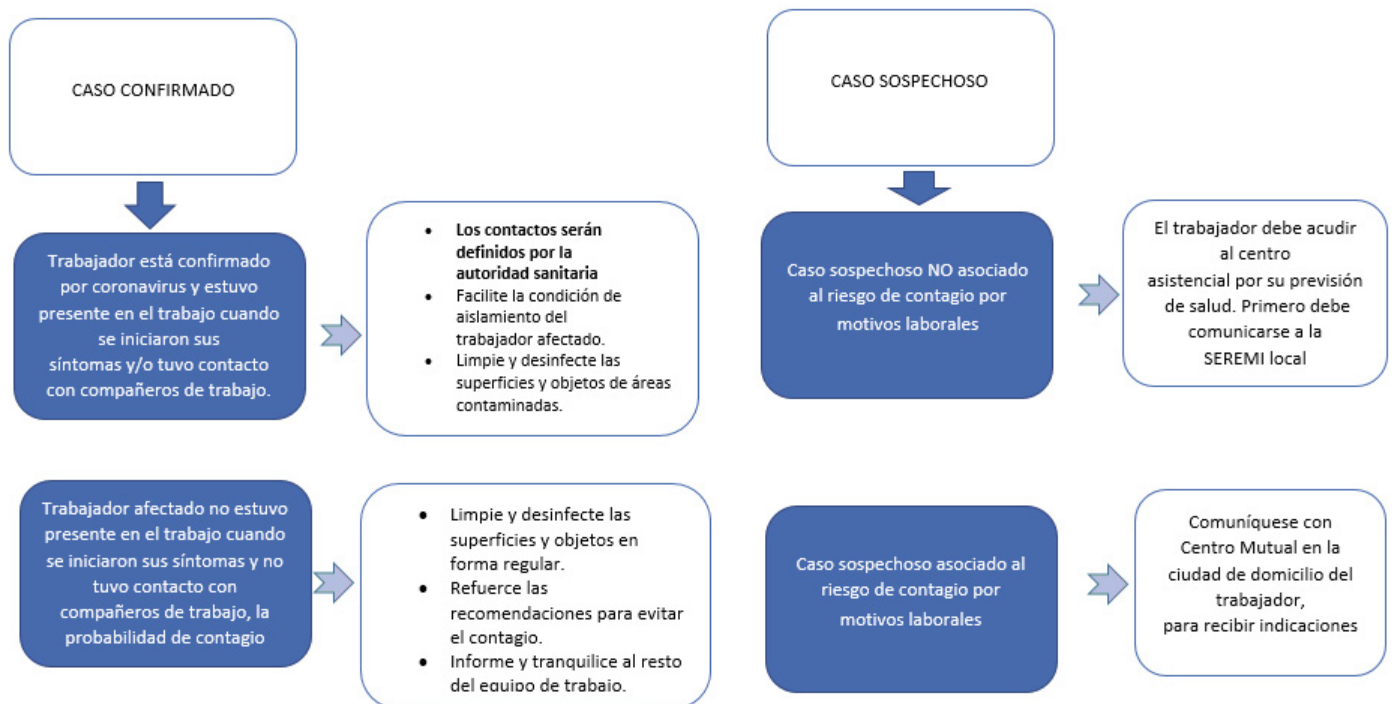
CASO CONFIRMADO

Trabajador está confirmado por coronavirus y estuvo presente en el trabajo cuando se iniciaron sus síntomas y/o tuvo contacto con compañeros de trabajo.

- **Los contactos serán definidos por la autoridad sanitaria**
- Facilite la condición de aislamiento del trabajador afectado.
- Limpie y desinfecte las superficies y objetos de áreas contaminadas.

Trabajador afectado no estuvo presente en el trabajo cuando se iniciaron sus síntomas y no tuvo contacto con compañeros de trabajo, la probabilidad de contagio

- Limpie y desinfecte las superficies y objetos en forma regular.
- Refuerce las recomendaciones para evitar el contagio.
- Informe y tranquilice al resto del equipo de trabajo.

CASO SOSPECHOSO

Caso sospechoso NO asociado al riesgo de contagio por motivos laborales

El trabajador debe acudir al centro asistencial por su previsión de salud. Primero debe comunicarse a la SEREMI local

Caso sospechoso asociado al riesgo de contagio por motivos laborales

Comuníquese con Centro Mutual en la ciudad de domicilio del trabajador, para recibir indicaciones